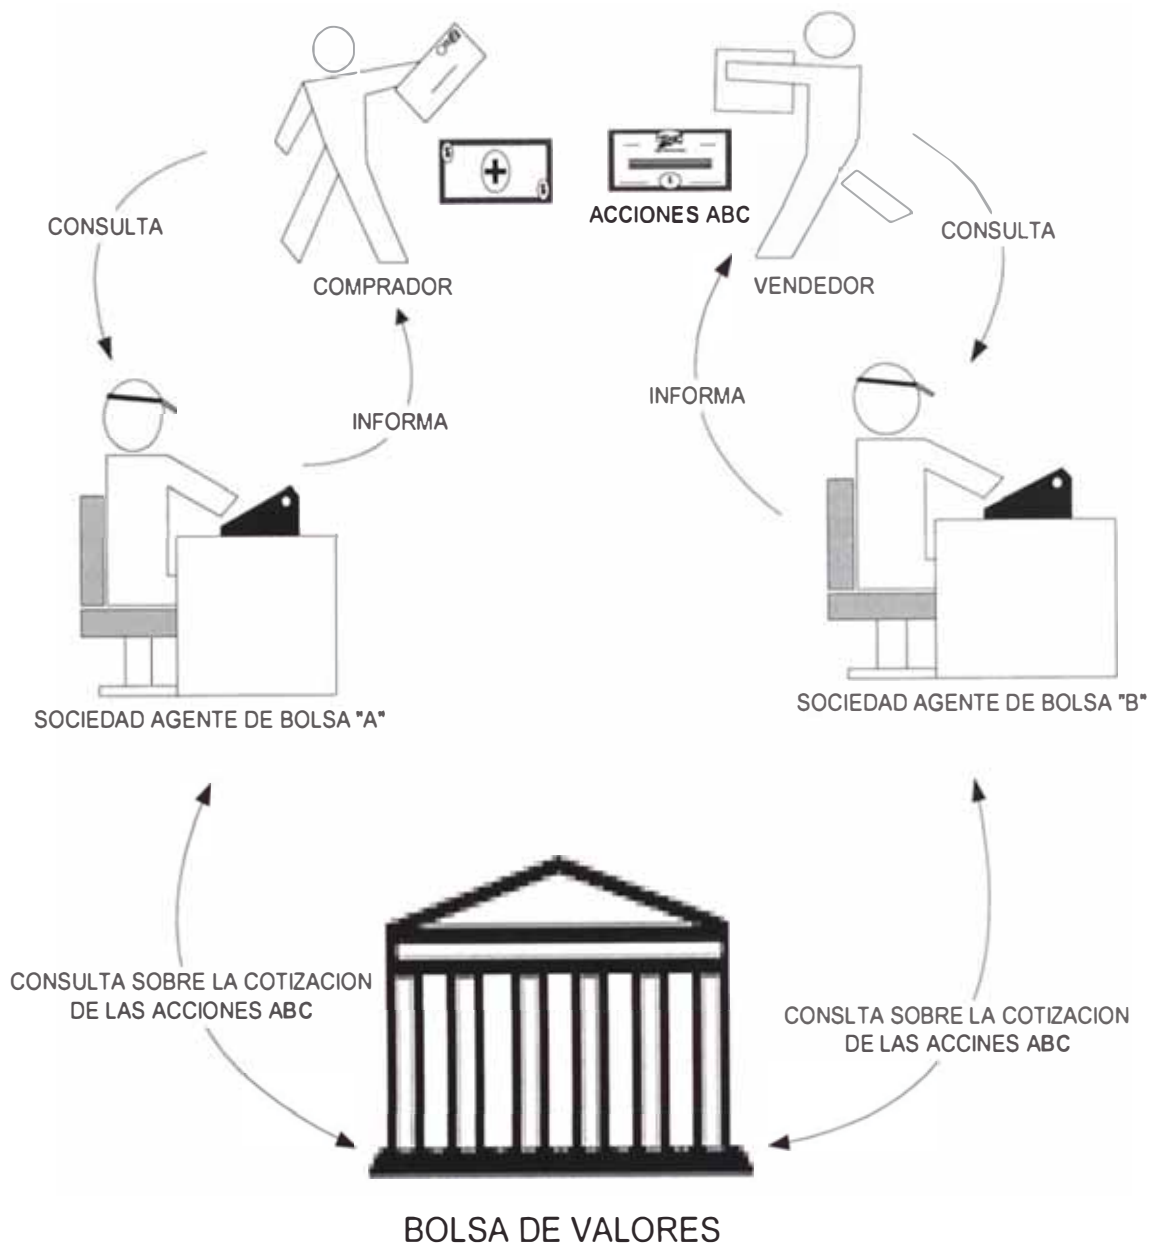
CONSULTA

COMPRADOR

ACCIONES ABC

VENDEDOR

CONSULTA

INFORMA

INFORMA

SOCIEDAD AGENTE DE BOLSA "A"

SOCIEDAD AGENTE DE BOLSA "B"

CONSULTA SOBRE LA COTIZACION DE LAS ACCIONES ABC

CONSLTA SOBRE LA COTIZACION DE LAS ACCINES ABC

BOLSA DE VALORES